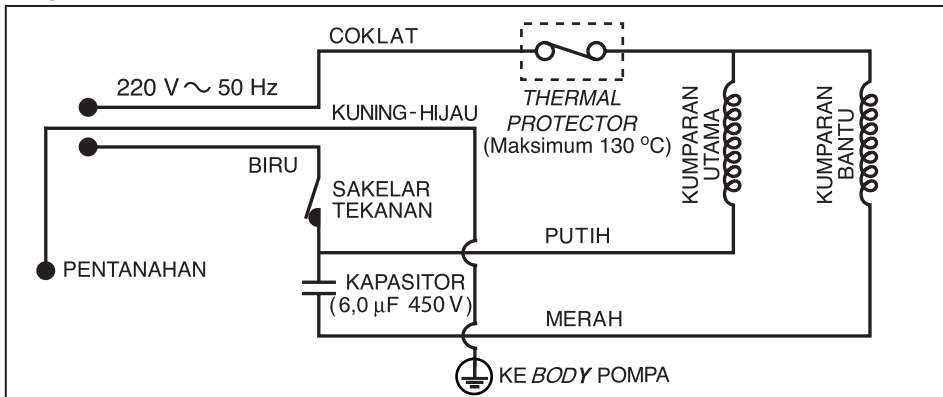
COKLAT

220 V ~ 50 Hz

KUNING-HIJAU

THERMAL PROTECTOR (Maksimum 130 $^{o}$C)

KUMPARAN UTAMA

KUMPARAN BANTU

BIRU

SAKELAR TEKANAN

PUTIH

PENTANAHAN

KAPASITOR (6,0 $\mu$F 450 V)

MERAH

KE BODY POMPA